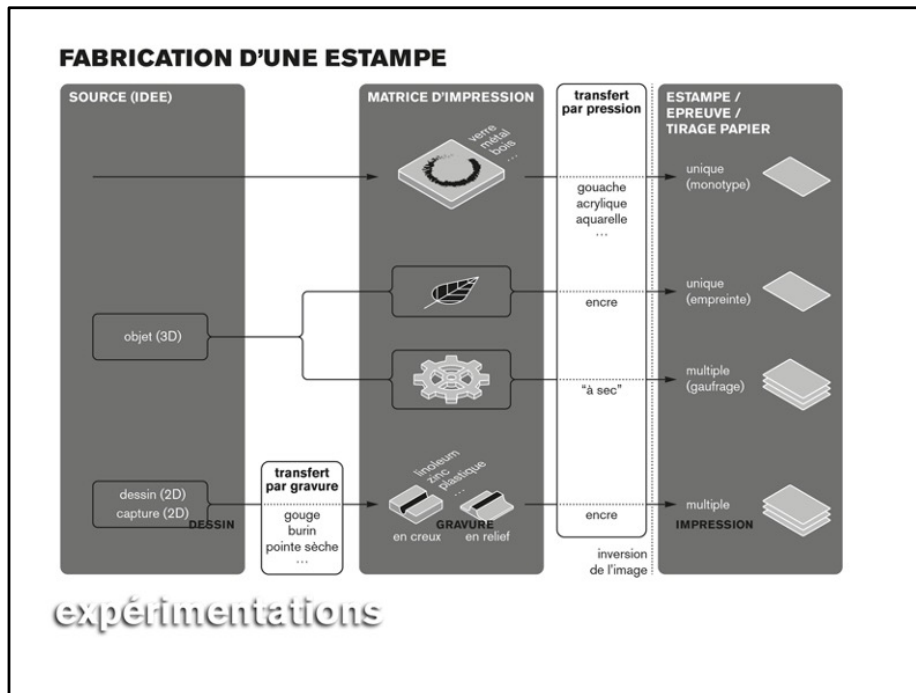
FABRICATION D'UNE ESTAMPE

SOURCE (IDEE)

objet (3D)

dessin (2D)
capture (2D)
DESSIN

transfert par gravure

gouge
burin
pointe sèche
...

MATRICE D'IMPRESSION

verre
métal
bois
...

linoleum
zinc
plastique
...

en creux
GRAVURE
en relief

transfert par pression

gouache
acrylique
aquarelle
...

encre

"à sec"

encre

inversion de l'image

ESTAMPE / EPREUVE / TIRAGE PAPIER

unique (monotype)

unique (empreinte)

multiple (gaufrage)

multiple
IMPRESSION

expérimentations